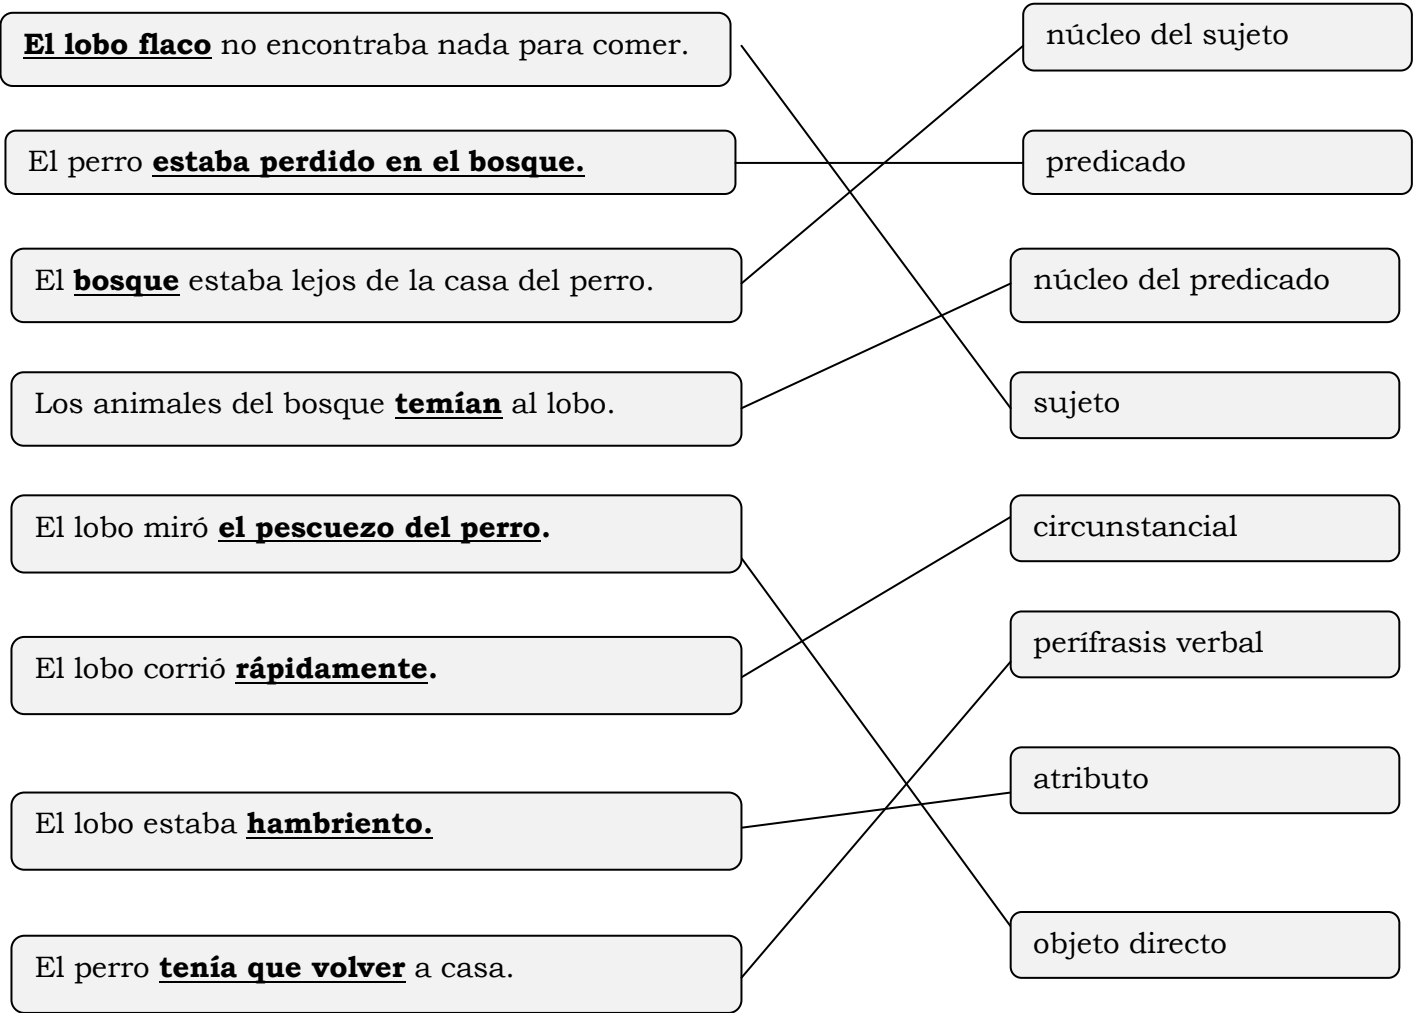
El lobo flaco no encontraba nada para comer.

El perro estaba perdido en el bosque.

El bosque estaba lejos de la casa del perro.

Los animales del bosque temían al lobo.

El lobo miró el pescuezo del perro.

El lobo corrió rápidamente.

El lobo estaba hambriento.

El perro tenía que volver a casa.

núcleo del sujeto

predicado

núcleo del predicado

sujeto

circunstancial

perífrasis verbal

atributo

objeto directo